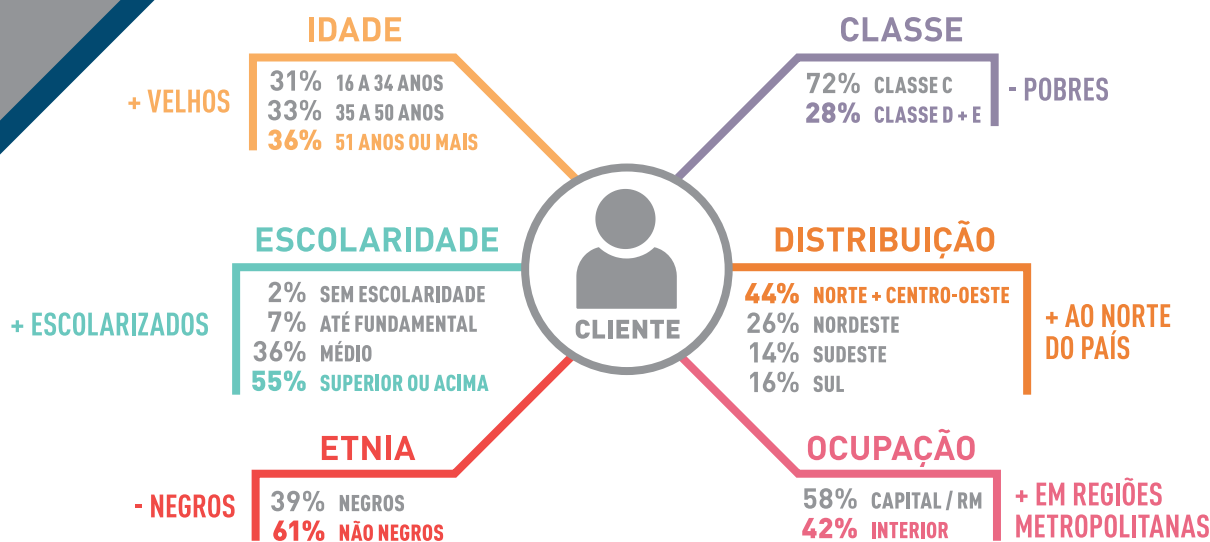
IDADE

+ VELHOS

31% 16 A 34 ANOS
33% 35 A 50 ANOS
36% 51 ANOS OU MAIS

CLASSE

72% CLASSE C
28% CLASSE D + E

- POBRES

ESCOLARIDADE

+ ESCOLARIZADOS

2% SEM ESCOLARIDADE
7% ATÉ FUNDAMENTAL
36% MÉDIO
55% SUPERIOR OU ACIMA

CLIENTE

DISTRIBUIÇÃO

44% NORTE + CENTRO-OESTE
26% NORDESTE
14% SUDESTE
16% SUL

+ AO NORTE DO PAÍS

ETNIA

- NEGROS

39% NEGROS
61% NÃO NEGROS

OCUPAÇÃO

58% CAPITAL / RM
42% INTERIOR

+ EM REGIÕES METROPOLITANAS